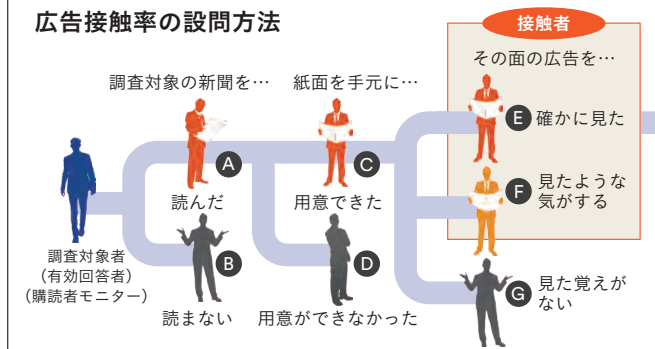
広告接触率の設問方法

接触者

その面の広告を…

調査対象の新聞を…

紙面を手元に…

E 確かに見た

A

C

F 見たような気がする

調査対象者
（有効回答者）
（購読者モニター）

読んだ

用意できた

B

D

G 見た覚えがない

読まない

用意ができなかった